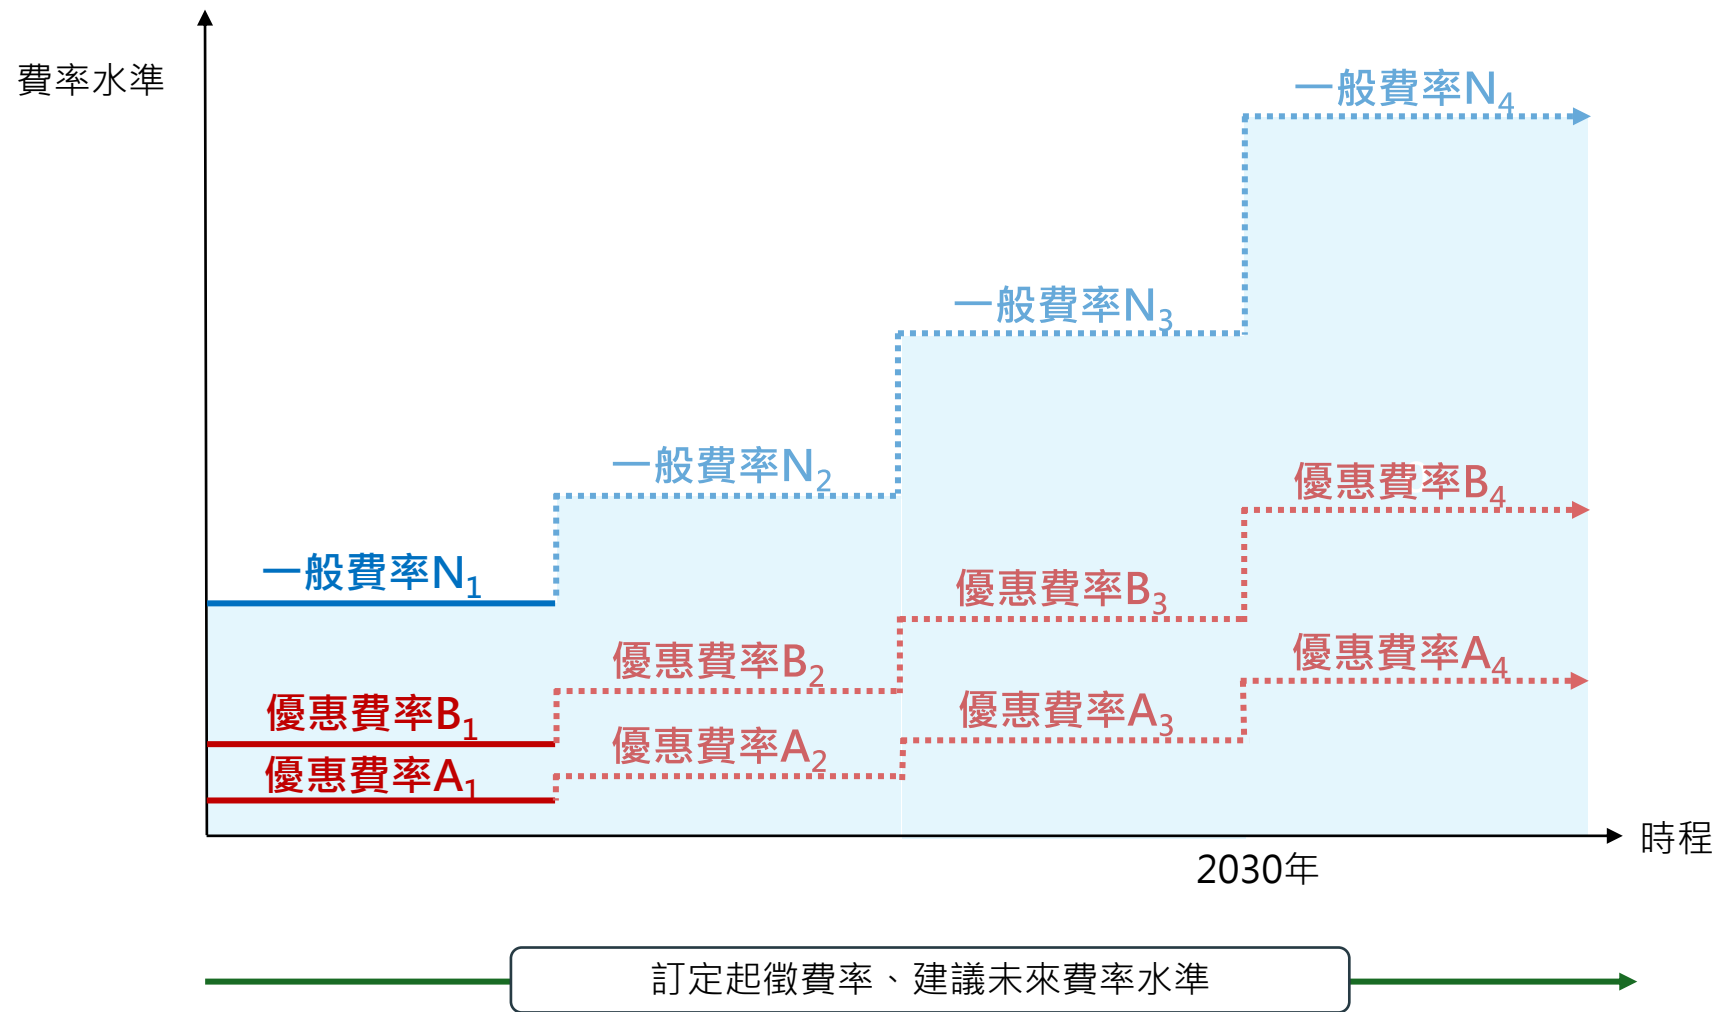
費率水準

一般費率$N_4$

一般費率$N_3$

一般費率$N_2$

優惠費率$B_4$

一般費率$N_1$

優惠費率$B_3$

優惠費率$B_2$

優惠費率$A_4$

優惠費率$B_1$

優惠費率$A_3$

優惠費率$A_2$

優惠費率$A_1$

時程

2030年

訂定起徵費率、建議未來費率水準